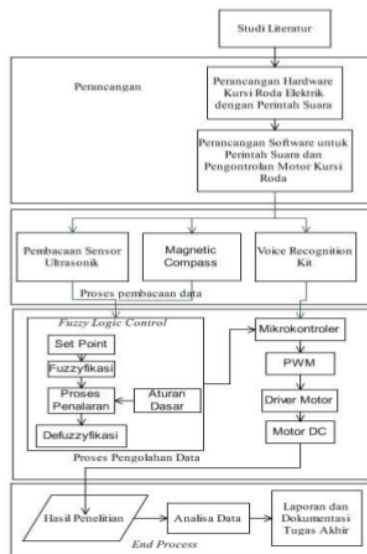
Studi Literatur

Perancangan

Perancangan Hardware Kursi Roda Elektrik dengan Perintah Suara

Perancangan Software untuk Perintah Suara dan Pengontrolan Motor Kursi Roda

Pembacaan Sensor Ultrasonik

Magnetic Compass

Voice Recognition Kit

Proses pembacaan data

Fuzzy Logic Control

Set Point

Fuzzyfikasi

Proses Penalaran

Aturan Dasar

Defuzzyfikasi

Mikrokontroler

PWM

Driver Motor

Motor DC

Proses Pengolahan Data

Hasil Penelitian

Analisa Data

Laporan dan Dokumentasi Tugas Akhir

End Process